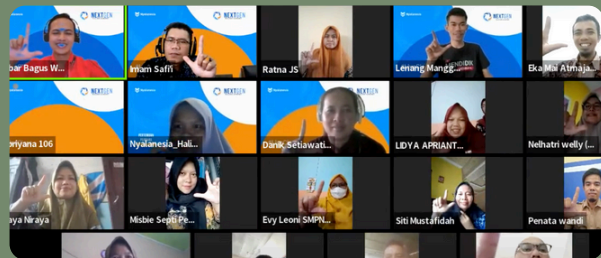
NEXTGEN
abar Bagus W...
NEXTGEN
Imam Safri
Ratna JS
NEXTGEN
Leriang Mangg...
Eka Mai Atmaja...
NEXTGEN
eriyana 106
Nyalanesia_Hali...
NEXTGEN
Danik Setiawati...
LIDYA APRIANT...
Nelhatri welly (...
aya Niraya
Misbie Septi Pe...
Evy Leoni SMPN...
Siti Mustafidah
Penata wandi